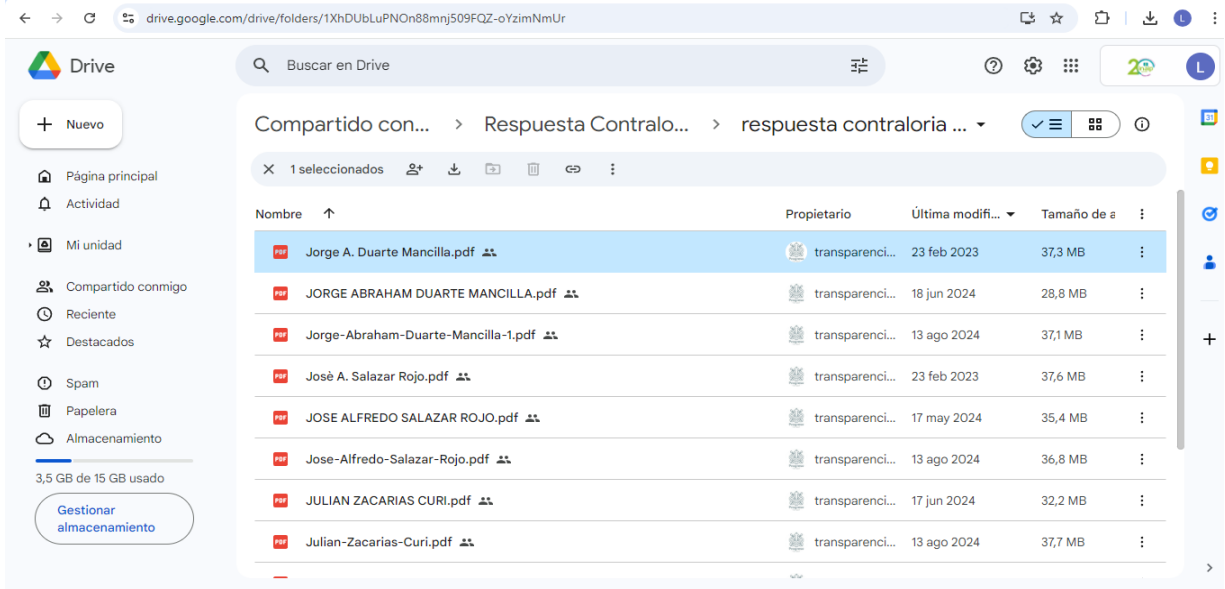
drive.google.com/drive/folders/1XhDUbLuPNOn88mnj509FQZ-oYzimNmUr

Drive

Buscar en Drive

Nuevo

Página principal
Actividad
Mi unidad
Compartido conmigo
Reciente
Destacados
Spam
Papelera
Almacenamiento

3,5 GB de 15 GB usado

Gestionar almacenamiento

Compartido con... > Respuesta Contralo... > respuesta contraloria ...

1 seleccionados

| Nombre | Propietario | Última modifi... | Tamaño de a |
|---|---|---|---|
| Jorge A. Duarte Mancilla.pdf | transparenci... | 23 feb 2023 | 37,3 MB |
| JORGE ABRAHAM DUARTE MANCILLA.pdf | transparenci... | 18 jun 2024 | 28,8 MB |
| Jorge-Abraham-Duarte-Mancilla-1.pdf | transparenci... | 13 ago 2024 | 37,1 MB |
| Josè A. Salazar Rojo.pdf | transparenci... | 23 feb 2023 | 37,6 MB |
| JOSE ALFREDO SALAZAR ROJO.pdf | transparenci... | 17 may 2024 | 35,4 MB |
| Jose-Alfredo-Salazar-Rojo.pdf | transparenci... | 13 ago 2024 | 36,8 MB |
| JULIAN ZACARIAS CURI.pdf | transparenci... | 17 jun 2024 | 32,2 MB |
| Julian-Zacarias-Curi.pdf | transparenci... | 13 ago 2024 | 37,7 MB |